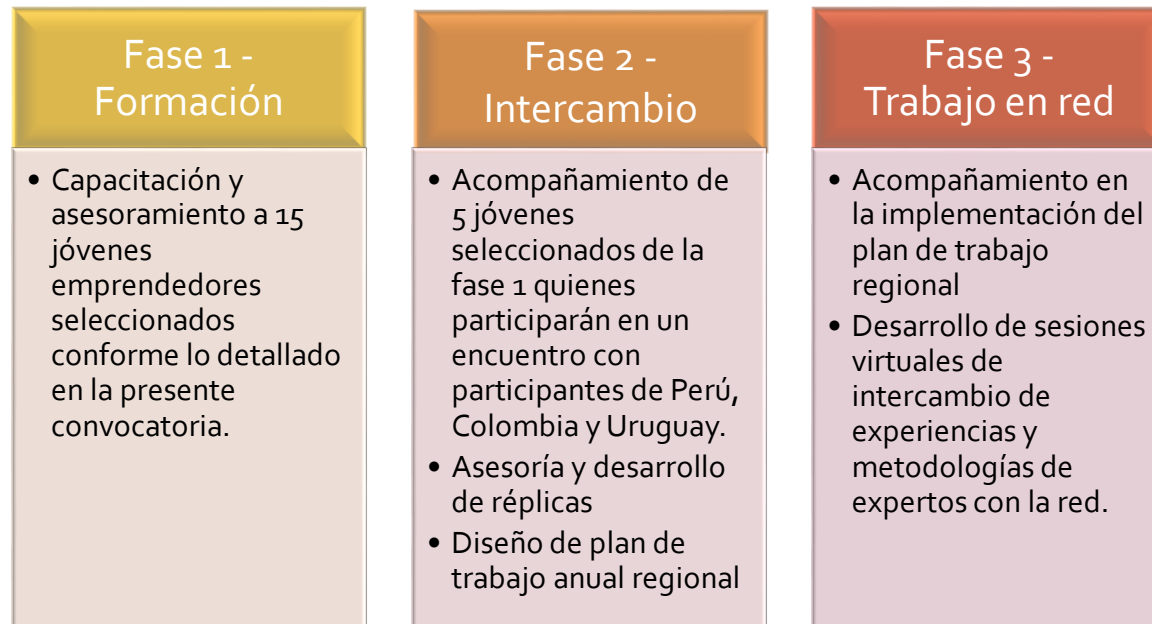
Fase 1 - Formación

• Capacitación y asesoramiento a 15 jóvenes emprendedores seleccionados conforme lo detallado en la presente convocatoria.

Fase 2 - Intercambio

• Acompañamiento de 5 jóvenes seleccionados de la fase 1 quienes participarán en un encuentro con participantes de Perú, Colombia y Uruguay.
• Asesoría y desarrollo de réplicas
• Diseño de plan de trabajo anual regional

Fase 3 - Trabajo en red

• Acompañamiento en la implementación del plan de trabajo regional
• Desarrollo de sesiones virtuales de intercambio de experiencias y metodologías de expertos con la red.